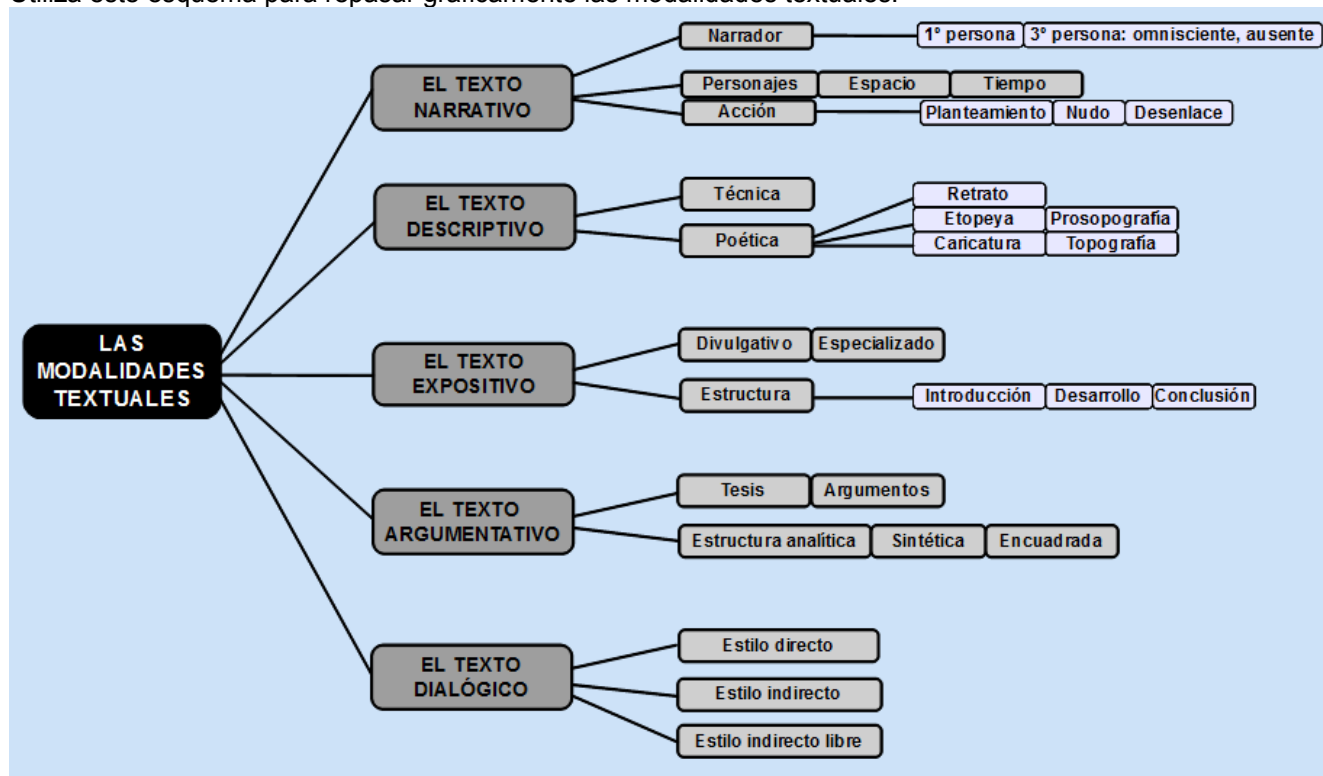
Utiliza este esquema para repasar gráficamente las modalidades textuales.

LAS MODALIDADES TEXTUALES

EL TEXTO NARRATIVO
Narrador
1° persona
3° persona: omnisciente, ausente
Personajes
Espacio
Tiempo
Acción
Planteamiento
Nudo
Desenlace

EL TEXTO DESCRIPTIVO
Técnica
Poética
Retrato
Etopeya
Prosopografía
Caricatura
Topografía

EL TEXTO EXPOSITIVO
Divulgativo
Especializado
Estructura
Introducción
Desarrollo
Conclusión

EL TEXTO ARGUMENTATIVO
Tesis
Argumentos
Estructura analítica
Sintética
Encuadrada

EL TEXTO DIALÓGICO
Estilo directo
Estilo indirecto
Estilo indirecto libre